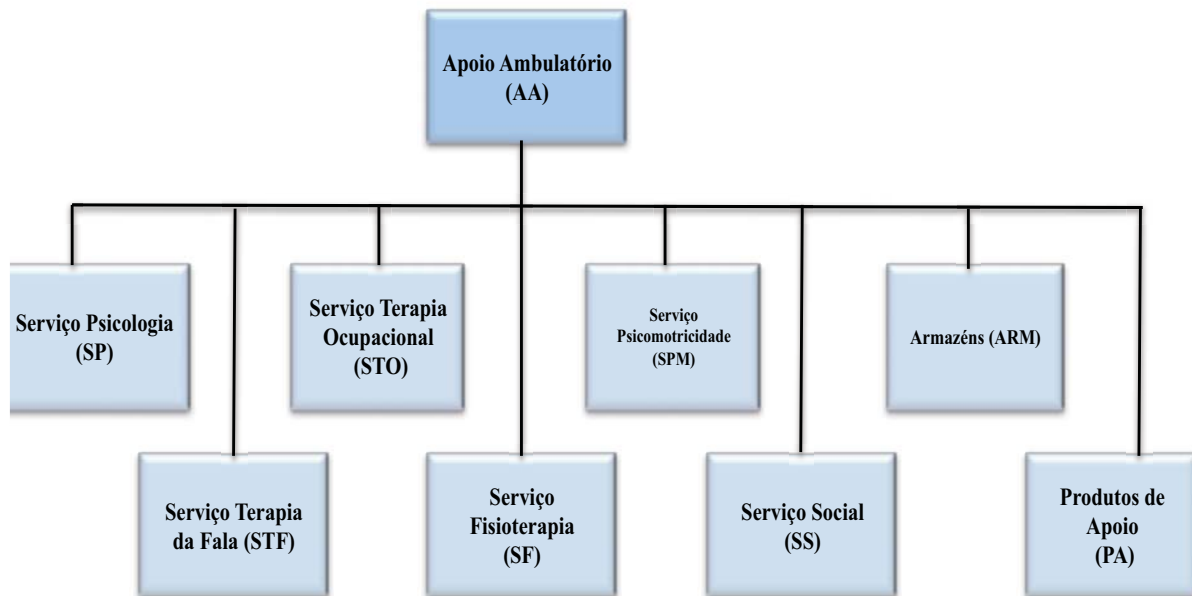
Apoio Ambulatório (AA)

Serviço Psicologia (SP)

Serviço Terapia Ocupacional (STO)

Serviço Psicomotricidade (SPM)

Armazéns (ARM)

Serviço Terapia da Fala (STF)

Serviço Fisioterapia (SF)

Serviço Social (SS)

Produtos de Apoio (PA)